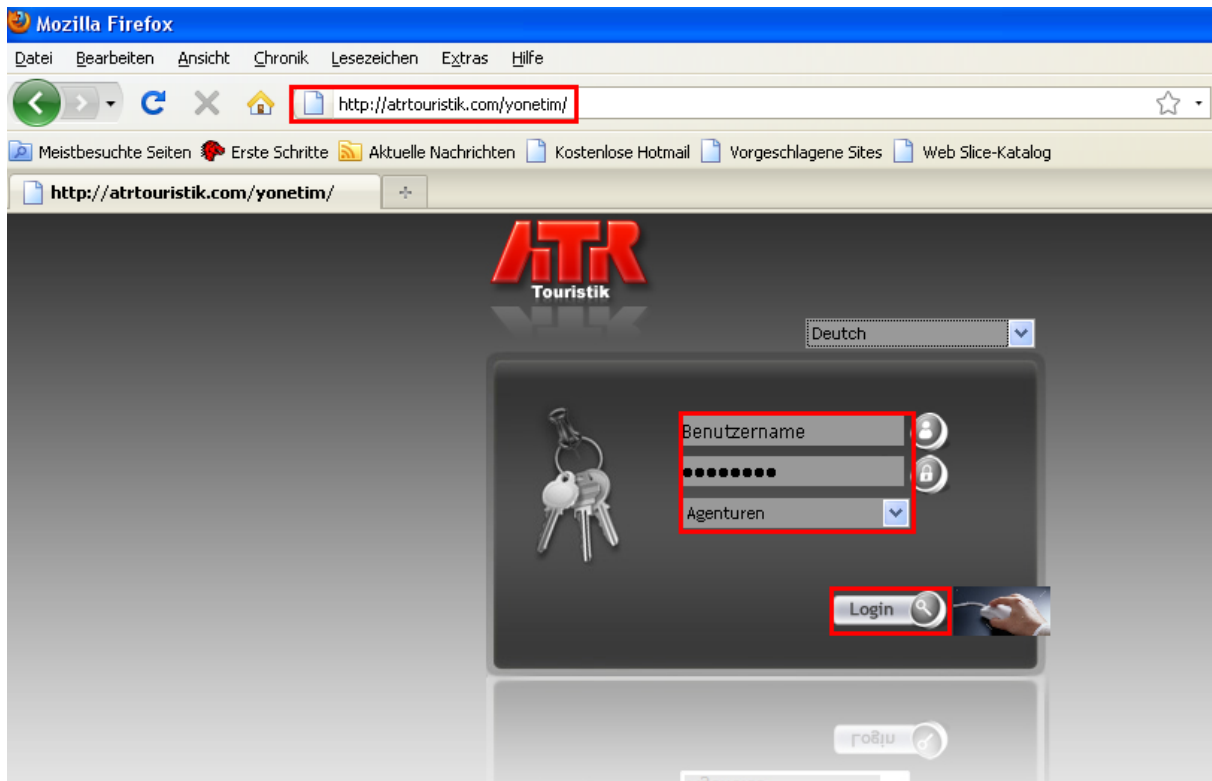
Mozilla Firefox
Datei Bearbeiten Ansicht Chronik Lesezeichen Extras Hilfe
http://atrtouristik.com/yonetim/
Meistbesuchte Seiten Erste Schritte Aktuelle Nachrichten Kostenlose Hotmail Vorgeschlagene Sites Web Slice-Katalog
http://atrtouristik.com/yonetim/
+
ATR
Touristik
Deutch
Benutzername
••••••••
Agenturen
Login
Login